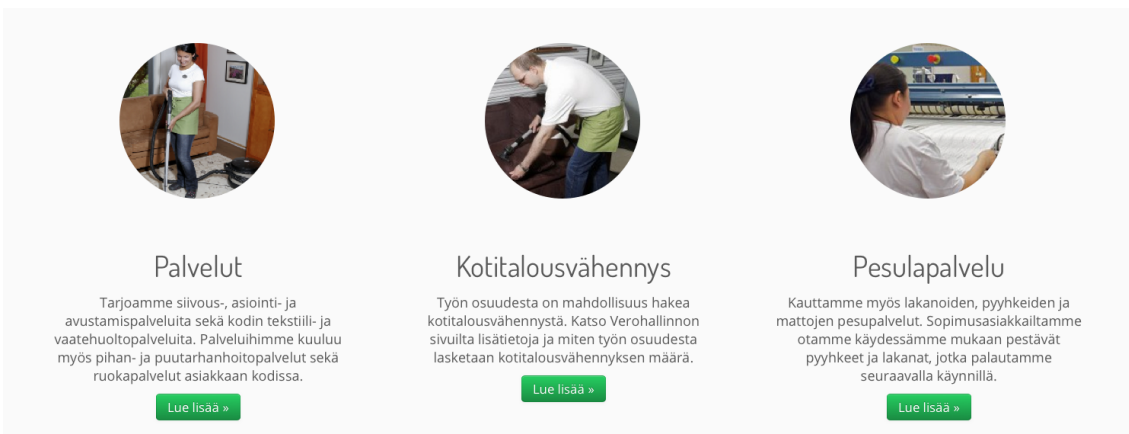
Palvelut

Tarjoamme siivous-, asiointi- ja avustamispalveluita sekä kodin tekstiili- ja vaatehuoltopalveluita. Palveluihimme kuuluu myös pihan- ja puutarhanhoitopalvelut sekä ruokapalvelut asiakkaan kodissa.

Lue lisää »

Kotitalousvähennys

Työn osuudesta on mahdollisuus hakea kotitalousvähennystä. Katso Verohallinnon sivuilta lisätietoja ja miten työn osuudesta lasketaan kotitalousvähennyksen määrä.

Lue lisää »

Pesulapalvelu

Kauttamme myös lakanoiden, pyyhkeiden ja mattojen pesupalvelut. Sopimusasiakkailtamme otamme käydessämme mukaan pestävät pyyhkeet ja lakanat, jotka palautamme seuraavalla käynnillä.

Lue lisää »